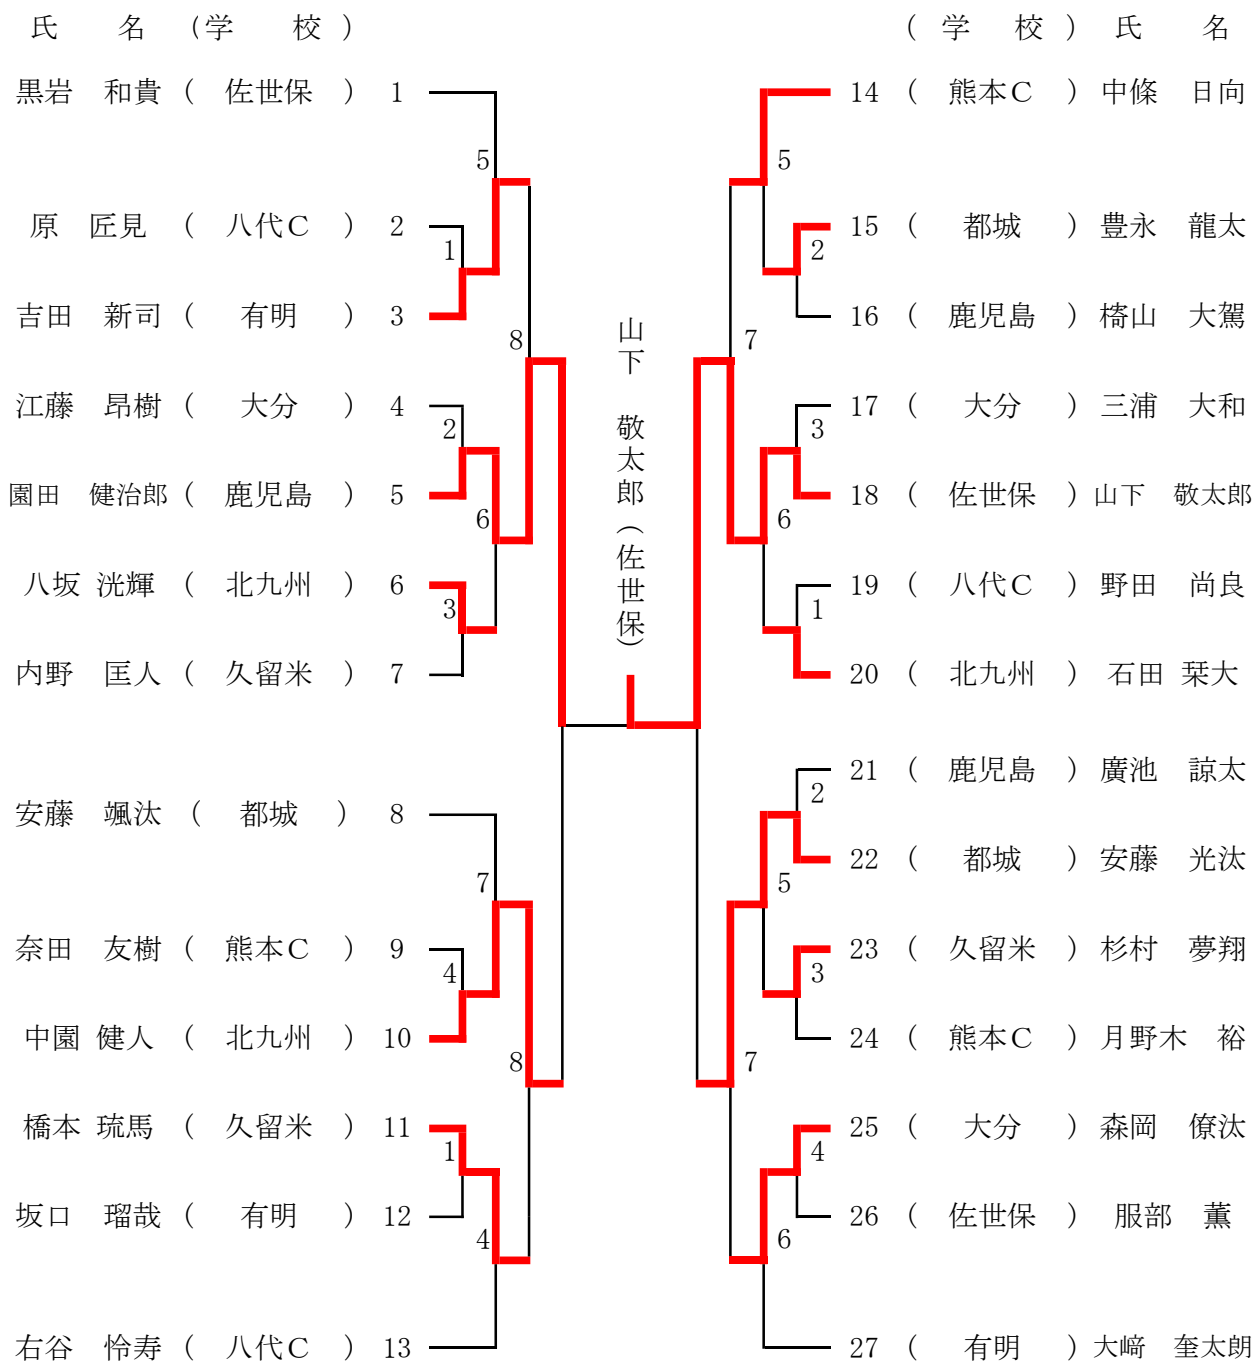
氏　名（学　校）

黒岩　和貴（　佐世保　）1
原　匠見（　八代C　）2
吉田　新司（　有明　）3
江藤　昂樹（　大分　）4
園田　健治郎（　鹿児島　）5
八坂　洸輝（　北九州　）6
内野　匡人（　久留米　）7
安藤　颯汰（　都城　）8
奈田　友樹（　熊本C　）9
中園　健人（　北九州　）10
橋本　琉馬（　久留米　）11
坂口　瑠哉（　有明　）12
右谷　怜寿（　八代C　）13

5
1
8
2
6
3
7
4
8
1
4

山下　敬太郎（佐世保）

（学　校）氏　名

14（　熊本C　）中條　日向
15（　都城　）豊永　龍太
16（　鹿児島　）椿山　大駕
17（　大分　）三浦　大和
18（　佐世保　）山下　敬太郎
19（　八代C　）野田　尚良
20（　北九州　）石田　琹大
21（　鹿児島　）廣池　諒太
22（　都城　）安藤　光汰
23（　久留米　）杉村　夢翔
24（　熊本C　）月野木　裕
25（　大分　）森岡　僚汰
26（　佐世保　）服部　薫
27（　有明　）大﨑　奎太朗

5
2
7
3
6
1
2
5
3
7
4
6